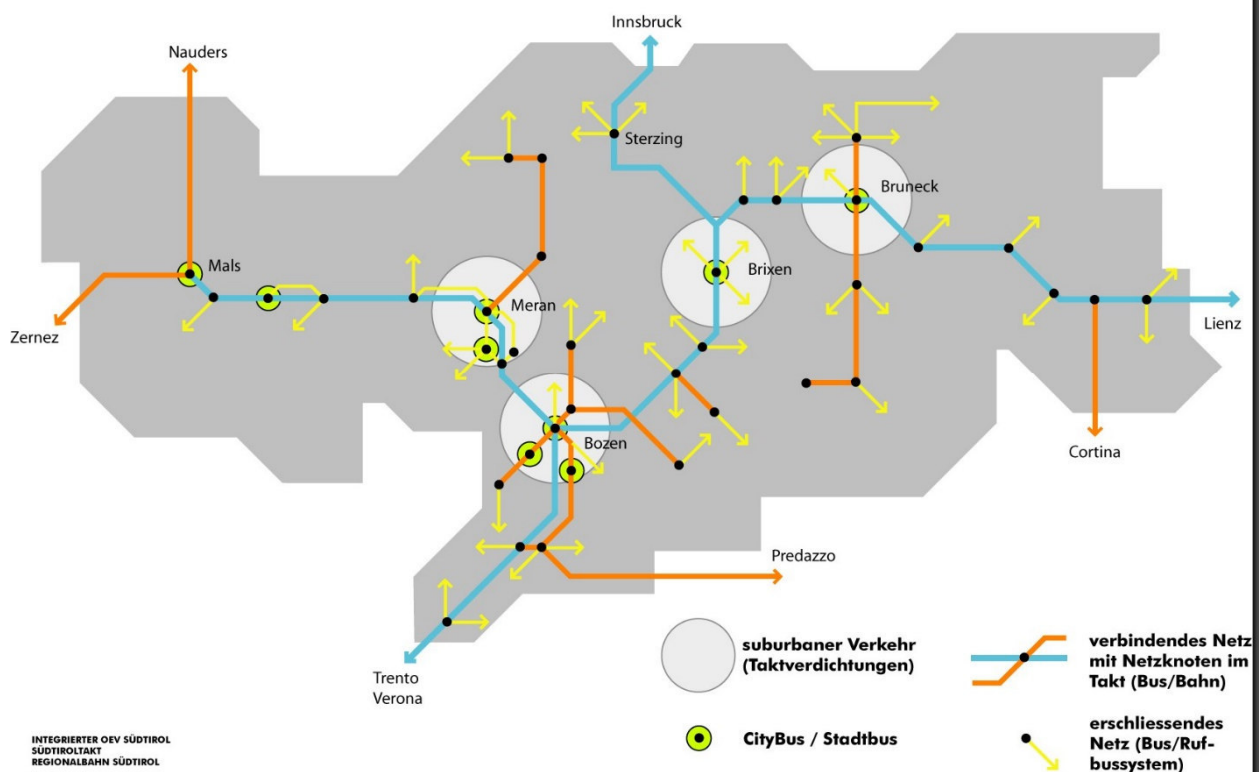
Innsbruck

Nauders

Sterzing

Bruneck

Mals

Brixen

Meran

Zernez

Lienz

Bozen

Cortina

Predazzo

Trento
Verona

suburbaner Verkehr (Taktverdichtungen)

verbindendes Netz mit Netzknoten im Takt (Bus/Bahn)

CityBus / Stadtbus

erschliessendes Netz (Bus/Rufbussystem)

INTEGRIERTER OEV SÜDTIROL
SÜDTIROLTAKT
REGIONALBAHN SÜDTIROL